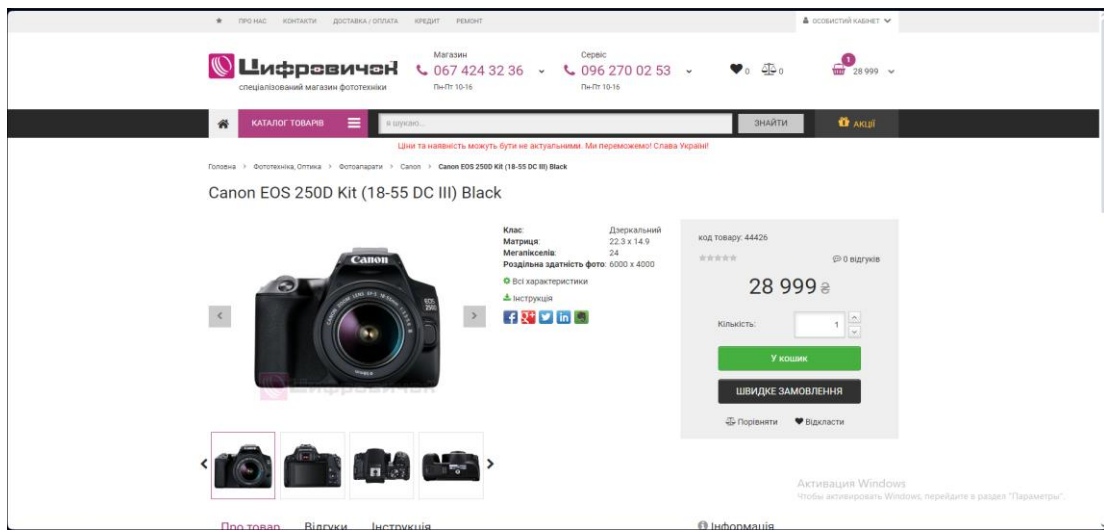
ПРО НАС КОНТАКТИ ДОСТАВКА / ОПЛАТА КРЕДИТ РЕМОНТ

ОСОБИСТИЙ КАБІНЕТ

Цифровичок
спеціалізований магазин фототехніки

Магазин
067 424 32 36
Пн-Пт 10-16

Сервіс
096 270 02 53
Пн-Пт 10-16

0 0

1
28 999

КАТАЛОГ ТОВАРІВ

я шукаю...

ЗНАЙТИ

АКЦІЇ

Ціни та наявність можуть бути не актуальними. Ми переможемо! Слава Україні!

Головна > Фототехніка, Оптика > Фотоапарати > Canon > Canon EOS 250D Kit (18-55 DC III) Black

Canon EOS 250D Kit (18-55 DC III) Black

Клас: Дзеркальний
Матриця: 22.3 x 14.9
Мегапікселів: 24
Роздільна здатність фото: 6000 x 4000

Всі характеристики

Інструкція

код товару: 44426

0 відгуків

28 999 ₴

Кількість: 1

У кошик

ШВИДКЕ ЗАМОВЛЕННЯ

Порівняти Відкласти

Активация Windows
Чтобы активировать Windows, перейдите в раздел "Параметры".

Про товар Відгуки Інструкція

Інформація